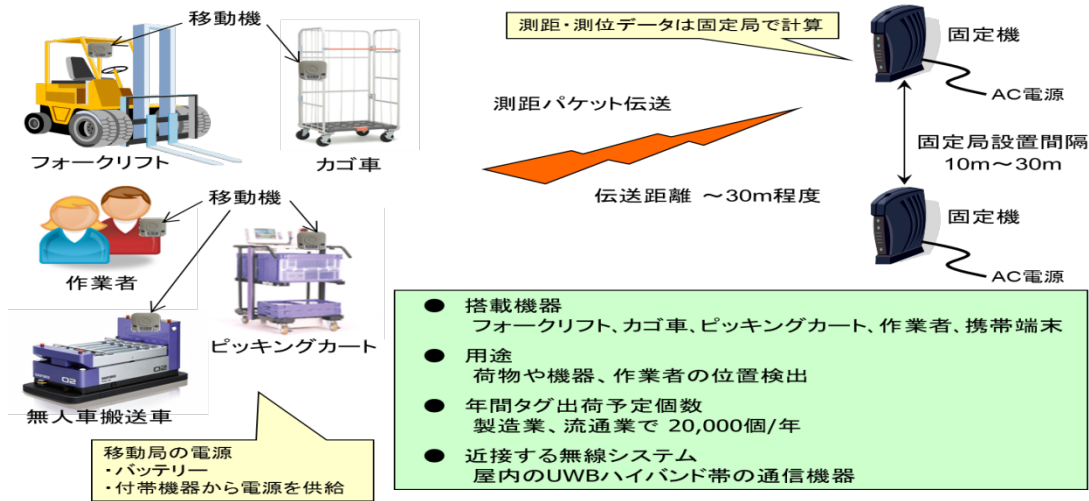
移動機

フォークリフト

カゴ車

移動機

作業者

無人車搬送車

ピッキングカート

移動局の電源
・バッテリー
・付帯機器から電源を供給

測距・測位データは固定局で計算

測距パケット伝送

伝送距離 ～30m程度

固定機

AC電源

固定局設置間隔
10m～30m

固定機

AC電源

● 搭載機器
フォークリフト、カゴ車、ピッキングカート、作業者、携帯端末

● 用途
荷物や機器、作業者の位置検出

● 年間タグ出荷予定個数
製造業、流通業で 20,000個/年

● 近接する無線システム
屋内のUWBハイバンド帯の通信機器